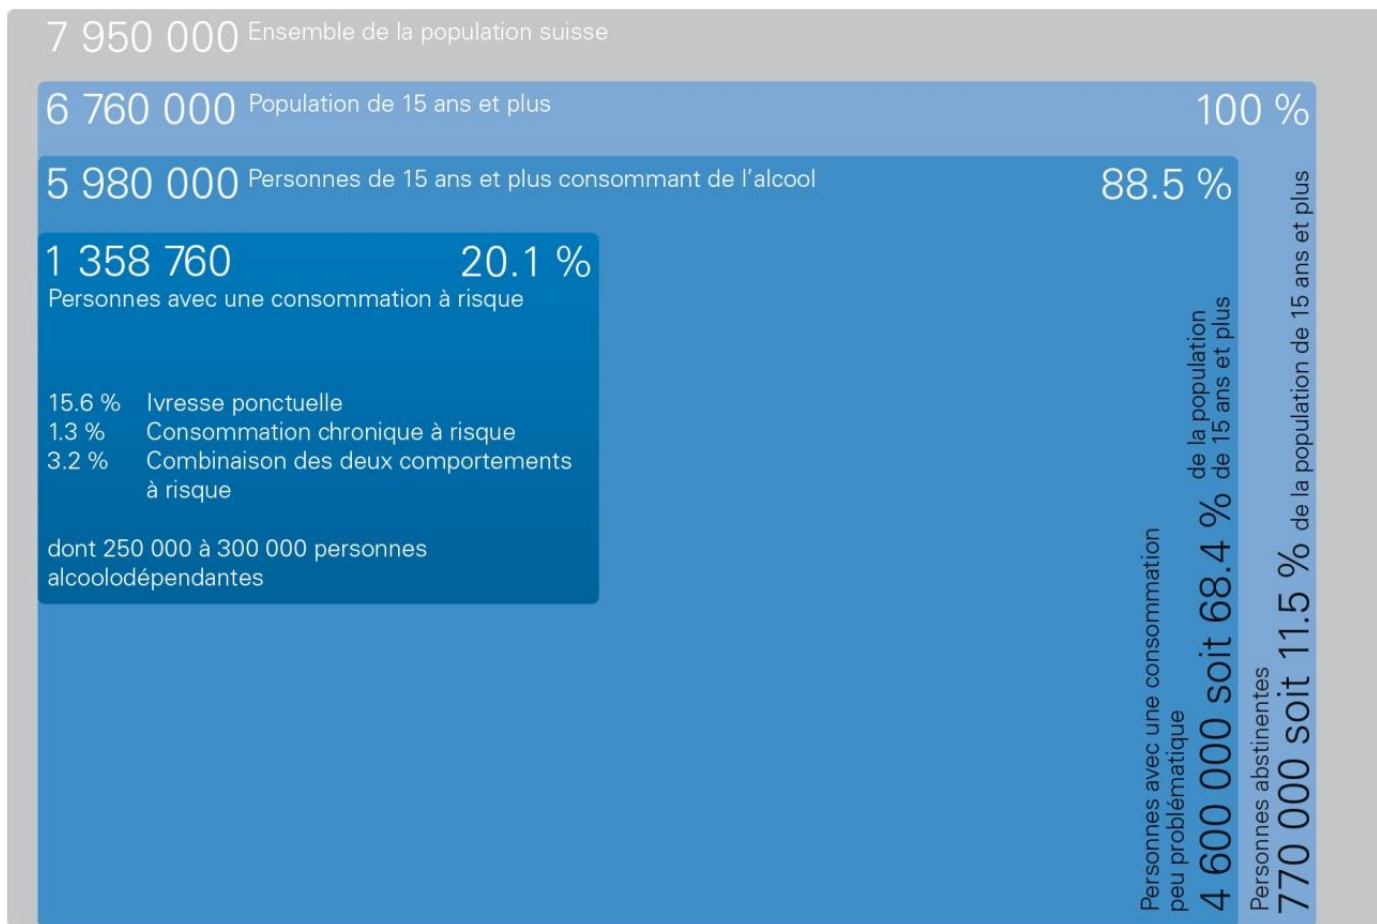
7 950 000 Ensemble de la population suisse

6 760 000 Population de 15 ans et plus

100 %

5 980 000 Personnes de 15 ans et plus consommant de l'alcool

88.5 %

1 358 760

20.1 %

Personnes avec une consommation à risque

15.6 % Ivresse ponctuelle
1.3 % Consommation chronique à risque
3.2 % Combinaison des deux comportements à risque

dont 250 000 à 300 000 personnes alcoolodépendantes

Personnes avec une consommation peu problématique
4 600 000 soit 68.4 % de la population de 15 ans et plus

Personnes abstinentes
770 000 soit 11.5 % de la population de 15 ans et plus